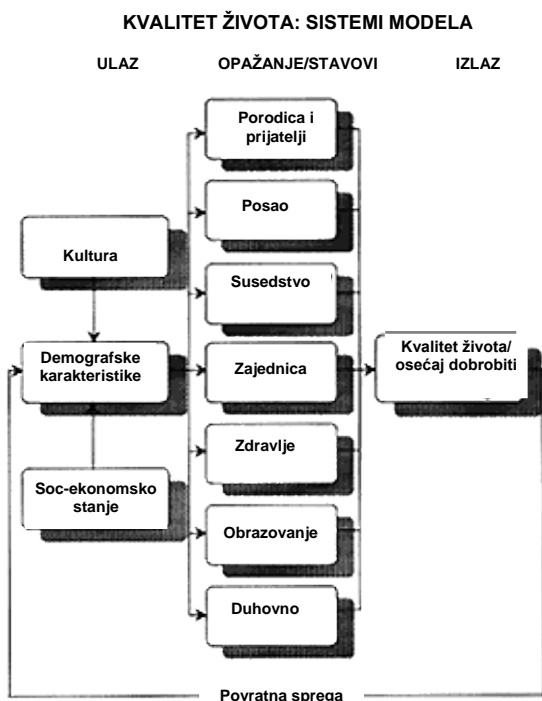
KVALITET ŽIVOTA: SISTEMI MODELA

ULAZ

OPAŽANJE/STAVOVI

IZLAZ

Porodica i prijatelji

Posao

Kultura

Susedstvo

Demografske karakteristike

Zajednica

Kvalitet života/ osećaj dobrobiti

Zdravlje

Soc-ekonomsko stanje

Obrazovanje

Duhovno

Povratna sprega